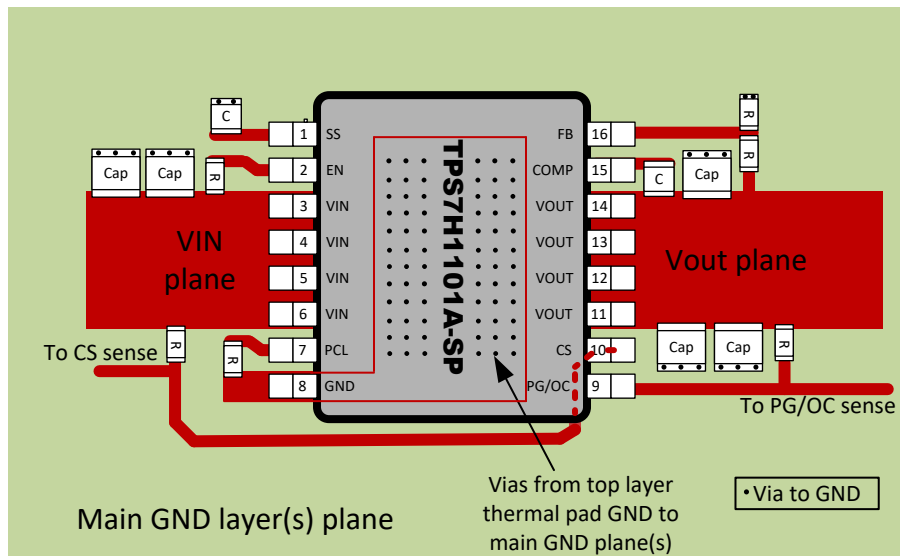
C

Cap Cap R

1 SS
2 EN
3 VIN
4 VIN
5 VIN
6 VIN
7 PCL
8 GND

TPS7H1101A-SP

FB 16
COMP 15
VOUT 14
VOUT 13
VOUT 12
VOUT 11
CS 10
PG/OC 9

R
R
C Cap

VIN plane

Vout plane

To CS sense R

R

Cap Cap R

To PG/OC sense

Vias from top layer thermal pad GND to main GND plane(s)

•Via to GND

Main GND layer(s) plane